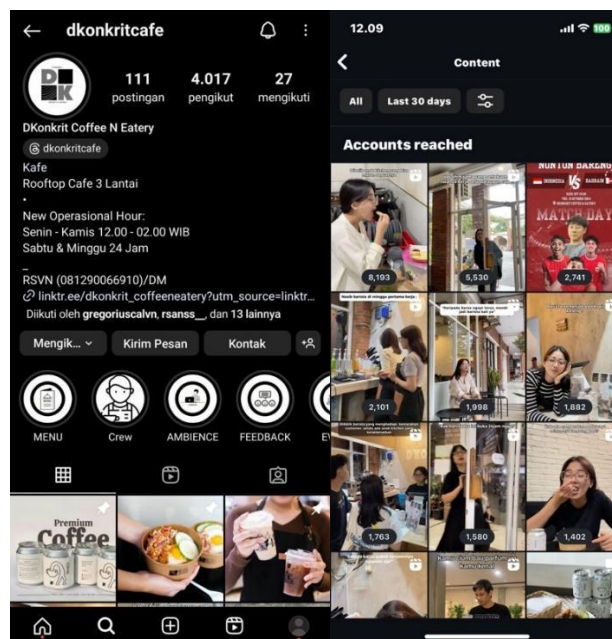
dkonkritcafe

111 postingan
4.017 pengikut
27 mengikuti

DKonkrit Coffee N Eatery
dkonkritcafe
Kafe
Rooftop Cafe 3 Lantai
•
New Operasional Hour:
Senin - Kamis 12.00 - 02.00 WIB
Sabtu & Minggu 24 Jam
-
RSVN (081290066910)/DM
linktr.ee/dkonkrit_coffeeneatery?utm_source=linktr...
Diikuti oleh gregoriuscalvn, rsanss_, dan 13 lainnya

Mengik...
Kirim Pesan
Kontak

MENU
Crew
AMBIENCE
FEEDBACK
E

Premium Coffee

12.09
100

Content

All
Last 30 days

Accounts reached

NONTON BARENG
VS
MATCHDAY

8,193
5,530
2,741
2,101
1,998
1,882
1,763
1,580
1,402